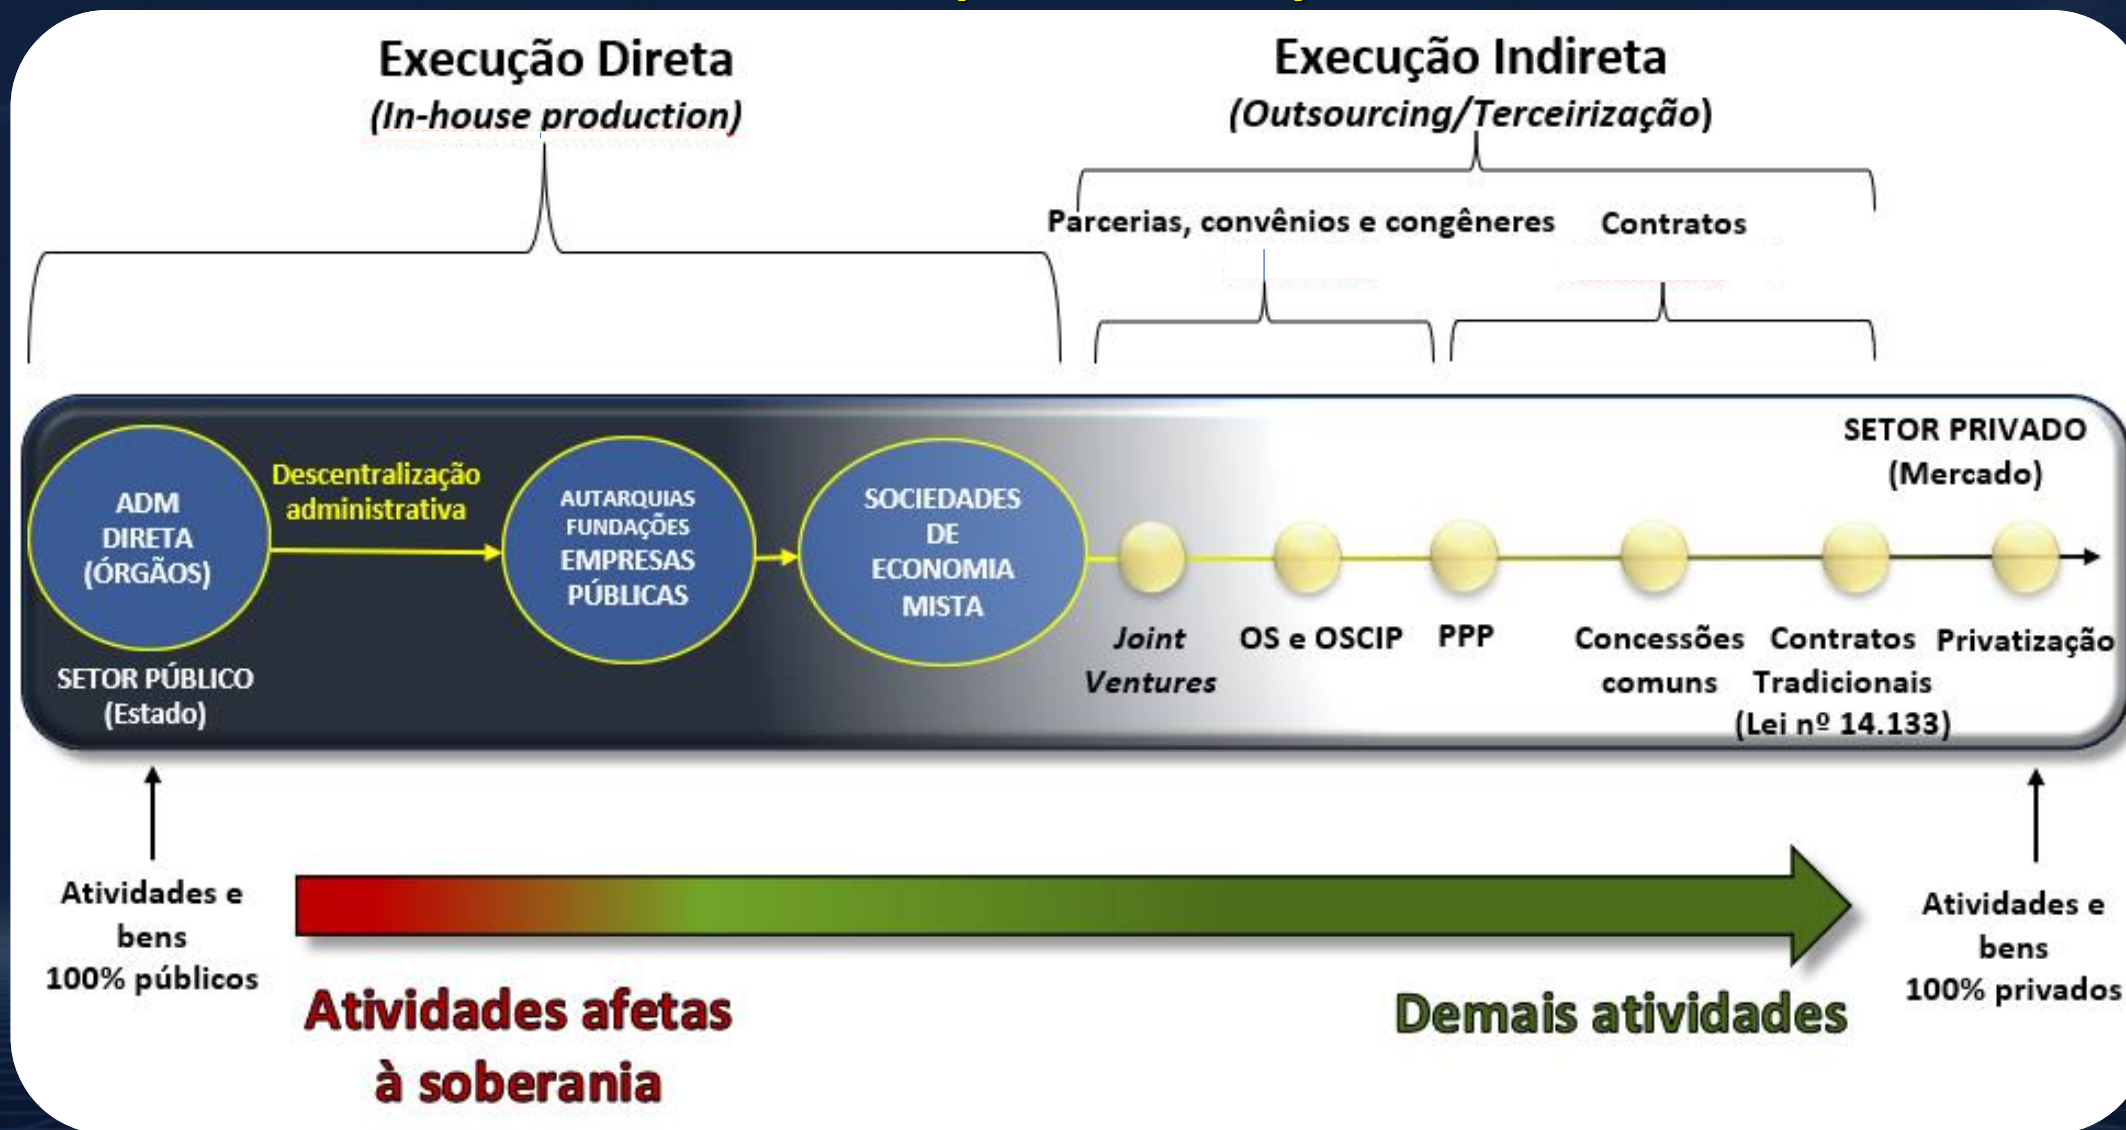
Execução Direta
(In-house production)

Execução Indireta
(Outsourcing/Terceirização)

Parcerias, convênios e congêneres

Contratos

SETOR PRIVADO
(Mercado)

ADM DIRETA (ÓRGÃOS)

Descentralização administrativa

AUTARQUIAS FUNDAÇÕES EMPRESAS PÚBLICAS

SOCIEDADES DE ECONOMIA MISTA

Joint Ventures

OS e OSCIP

PPP

Concessões comuns

Contratos Tradicionais (Lei nº 14.133)

Privatização

SETOR PÚBLICO
(Estado)

Atividades e bens 100% públicos

Atividades afetas à soberania

Demais atividades

Atividades e bens 100% privados